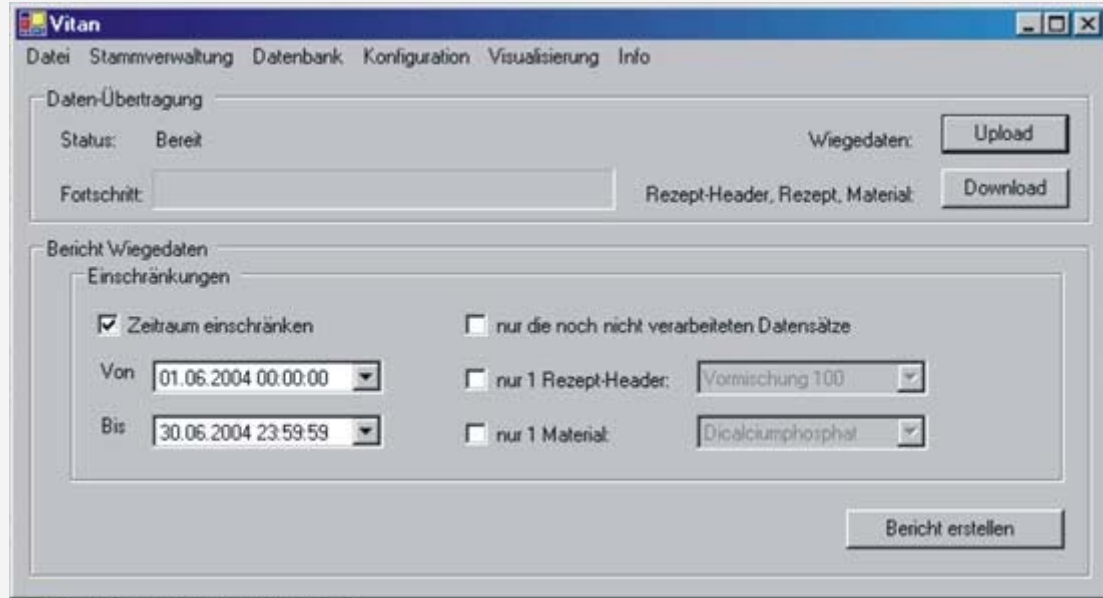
Vitan

Datei Stammverwaltung Datenbank Konfiguration Visualisierung Info

Daten-Übertragung

Status: Bereit

Wiegedaten: Upload

Fortschritt:

Rezept-Header, Rezept, Material: Download

Bericht Wiegedaten

Einschränkungen

Zeitraum einschränken

nur die noch nicht verarbeiteten Datensätze

Von 01.06.2004 00:00:00

nur 1 Rezept-Header: Vormischung 100

Bis 30.06.2004 23:59:59

nur 1 Material: Dicalciumphosphat

Bericht erstellen